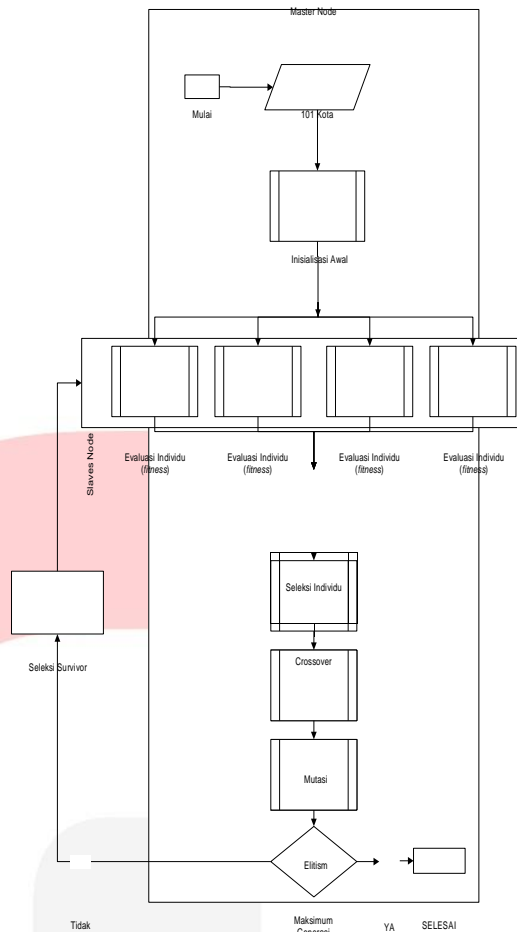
Master Node

Mulai

101 Kota

Inisialisasi Awal

Slaves Node

Evaluasi Individu (fitness)

Evaluasi Individu (fitness)

Evaluasi Individu (fitness)

Evaluasi Individu (fitness)

Seleksi Individu

Crossover

Mutasi

Elitism

Seleksi Survivor

Tidak

Maksimum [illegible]

YA

SELESAI